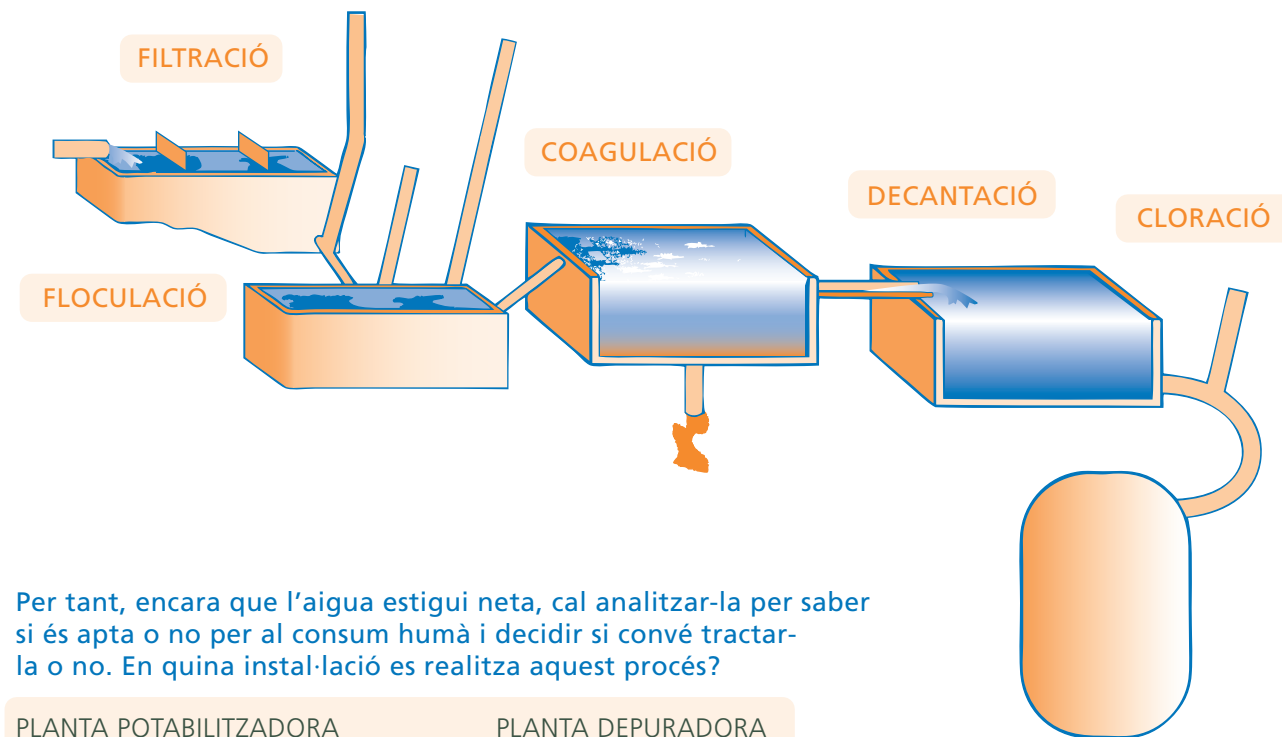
FILTRACIÓ

COAGULACIÓ

DECANTACIÓ

CLORACIÓ

FLOCULACIÓ

Per tant, encara que l’aigua estigui neta, cal analitzar-la per saber si és apta o no per al consum humà i decidir si convé tractar-la o no. En quina instal·lació es realitza aquest procés?

PLANTA POTABILITZADORA PLANTA DEPURADORA